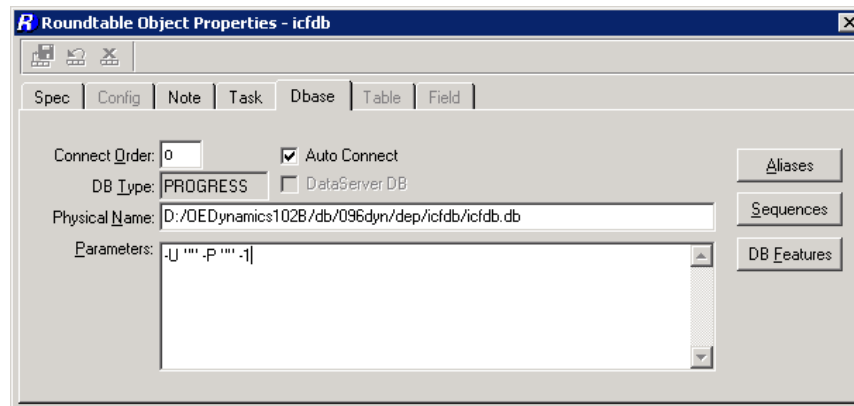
Roundtable Object Properties - icfdb

Spec | Config | Note | Task | Dbase | Table | Field

Connect Order: 0
Auto Connect
DB Type: PROGRESS
DataServer DB
Physical Name: D:/OEDynamics102B/db/096dyn/dep/icfdb/icfdb.db
Parameters: -U "" -P "" -1

Aliases
Sequences
DB Features